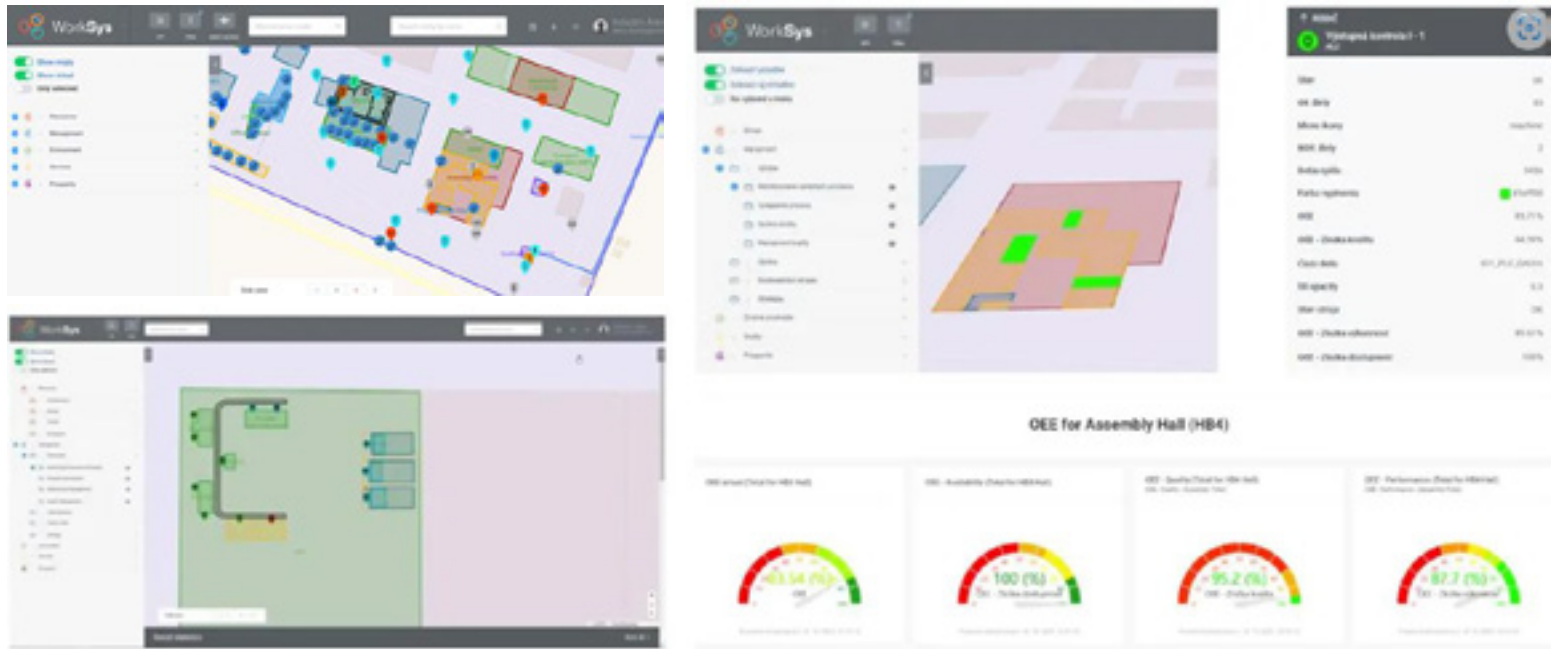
WorkSys

Show empty
Show virtual
Only selected

Resources
Management
Environment
Services
Prospects

WorkSys

WorkSys

Zobrazit prázdne
Zobrazit aj virtuálne
Iba vybrané v strome

Výstupná kontrola I - 1

Stav
OEE
OEE – Zložka kvality
OEE – Zložka výkonnosti
OEE – Zložka dostupnosti

83.71 %

OEE for Assembly Hall (HB4)

OEE - Availability (Total for HB4 Hall)
OEE - Quality (Total for HB4 Hall)
OEE - Performance (Total for HB4 Hall)

83.54 (%)
100 (%)
95.2 (%)
87.7 (%)